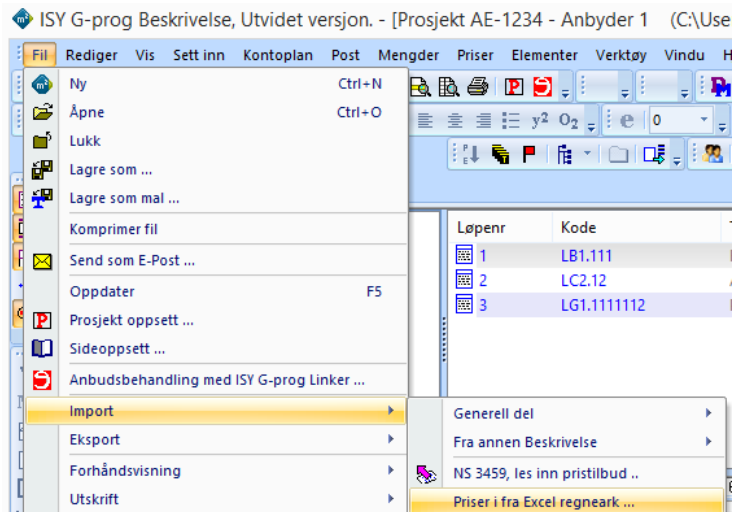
ISY G-prog Beskrivelse, Utvidet versjon. - [Prosjekt AE-1234 - Anbyder 1 (C:\Use

Fil Rediger Vis Sett inn Kontoplan Post Mengder Priser Elementer Verktøy Vindu H

Ny Ctrl+N
Åpne Ctrl+O
Lukk
Lagre som ...
Lagre som mal ...
Komprimer fil
Send som E-Post ...
Oppdater F5
Prosjekt oppsett ...
Sideoppsett ...
Anbudsbehandling med ISY G-prog Linker ...
Import
Eksport
Forhåndsvisning
Utskrift

Generell del
Fra annen Beskrivelse
NS 3459, les inn pristilbud ..
Priser i fra Excel regneark ...

$y^2$ $O_2$ 0

| Løpenr | Kode |
|---|---|
| 1 | LB1.111 |
| 2 | LC2.12 |
| 3 | LG1.1111112 |